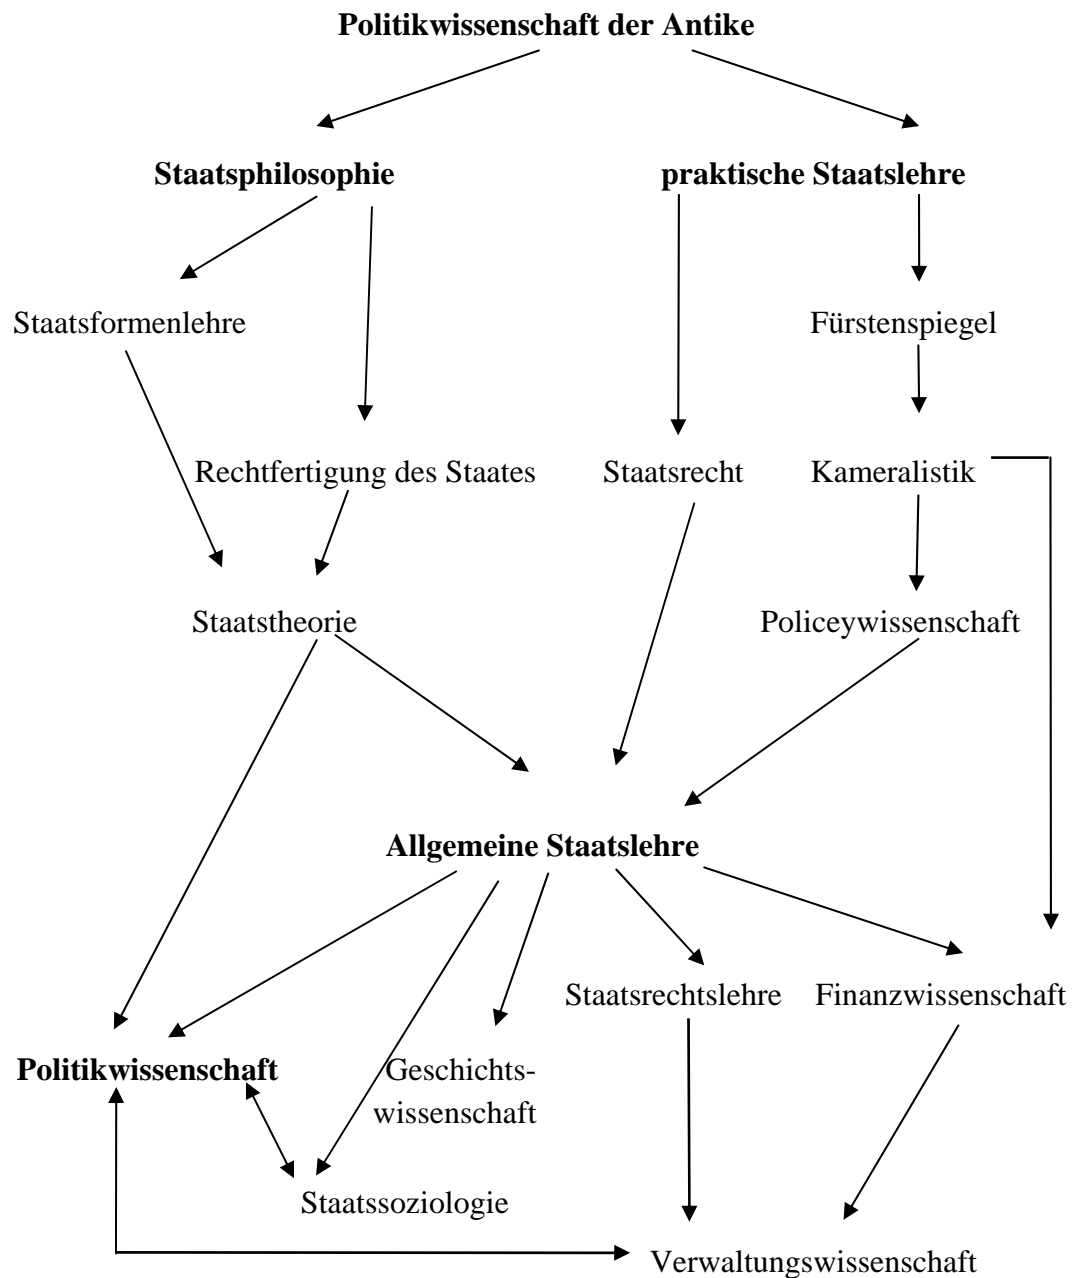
**Politikwissenschaft der Antike**

**Staatsphilosophie**

**praktische Staatslehre**

Staatsformenlehre

Fürstenspiegel

Rechtfertigung des Staates

Staatsrecht

Kameralistik

Staatstheorie

Policeywissenschaft

**Allgemeine Staatslehre**

Staatsrechtslehre

Finanzwissenschaft

**Politikwissenschaft**

Geschichtswissenschaft

Staatssoziologie

Verwaltungswissenschaft